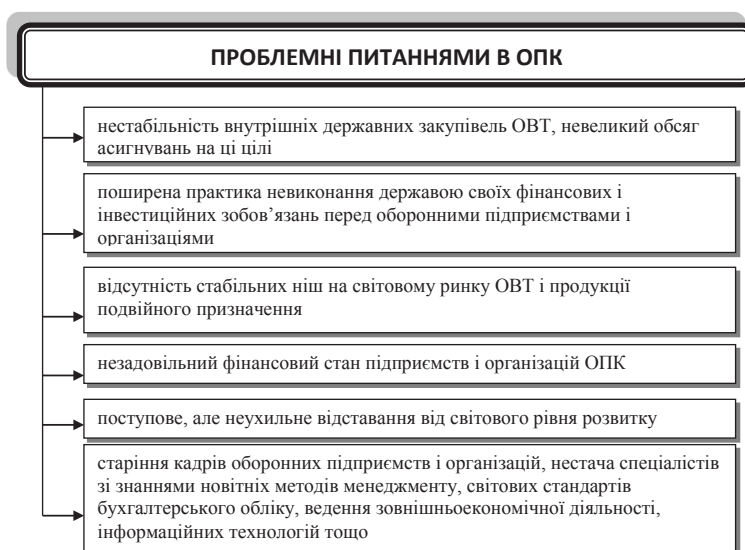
ПРОБЛЕМНІ ПИТАННЯМИ В ОПК

нестабільність внутрішніх державних закупівель ОВТ, невеликий обсяг асигнувань на ці цілі

поширена практика невиконання державою своїх фінансових і інвестиційних зобов'язань перед оборонними підприємствами і організаціями

відсутність стабільних ніш на світовому ринку ОВТ і продукції подвійного призначення

незадовільний фінансовий стан підприємств і організацій ОПК

поступове, але неухильне відставання від світового рівня розвитку

старіння кадрів оборонних підприємств і організацій, нестача спеціалістів зі знаннями новітніх методів менеджменту, світових стандартів бухгалтерського обліку, ведення зовнішньоекономічної діяльності, інформаційних технологій тощо